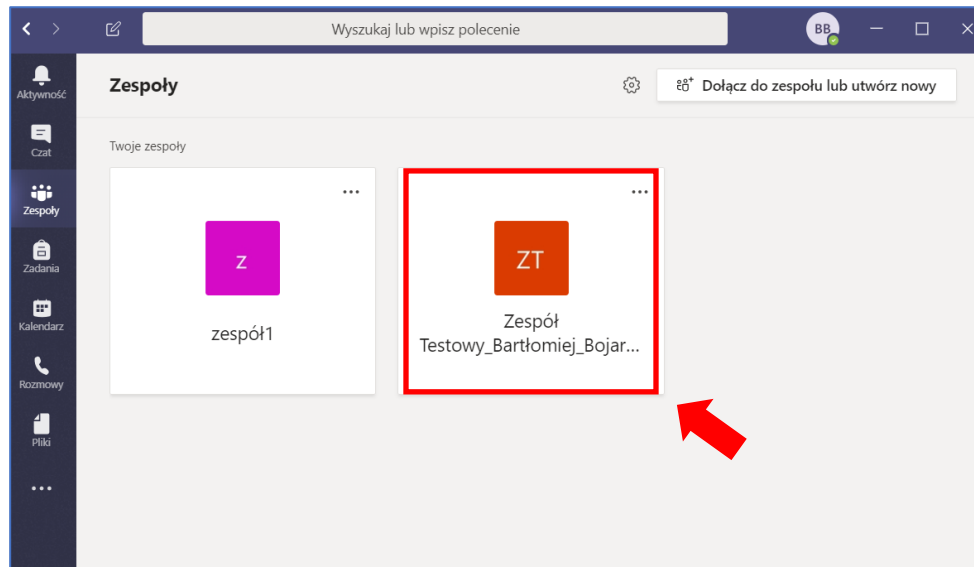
Wyszukaj lub wpisz polecenie

BB

Aktywność

Czat

Zespoły

Zadania

Kalendarz

Rozmowy

Pliki

...

Zespoły

Dołącz do zespołu lub utwórz nowy

Twoje zespoły

...

Z

zespół1

...

ZT

Zespół Testowy_Bartłomiej_Bojar...